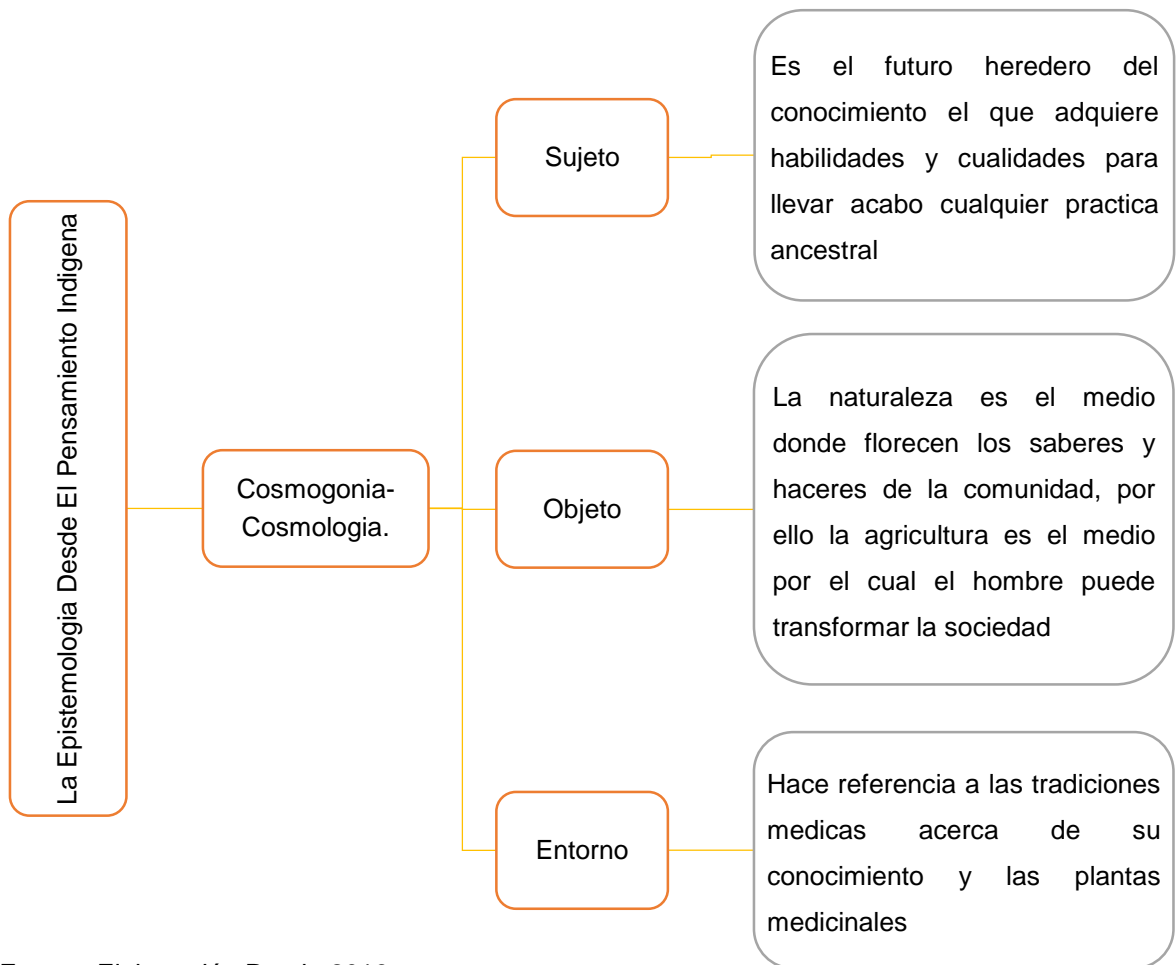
La Epistemologia Desde El Pensamiento Indigena

Cosmogonia-Cosmologia.

Sujeto

Es el futuro heredero del conocimiento el que adquiere habilidades y cualidades para llevar acabo cualquier practica ancestral

Objeto

La naturaleza es el medio donde florecen los saberes y haceres de la comunidad, por ello la agricultura es el medio por el cual el hombre puede transformar la sociedad

Entorno

Hace referencia a las tradiciones medicas acerca de su conocimiento y las plantas medicinales

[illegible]